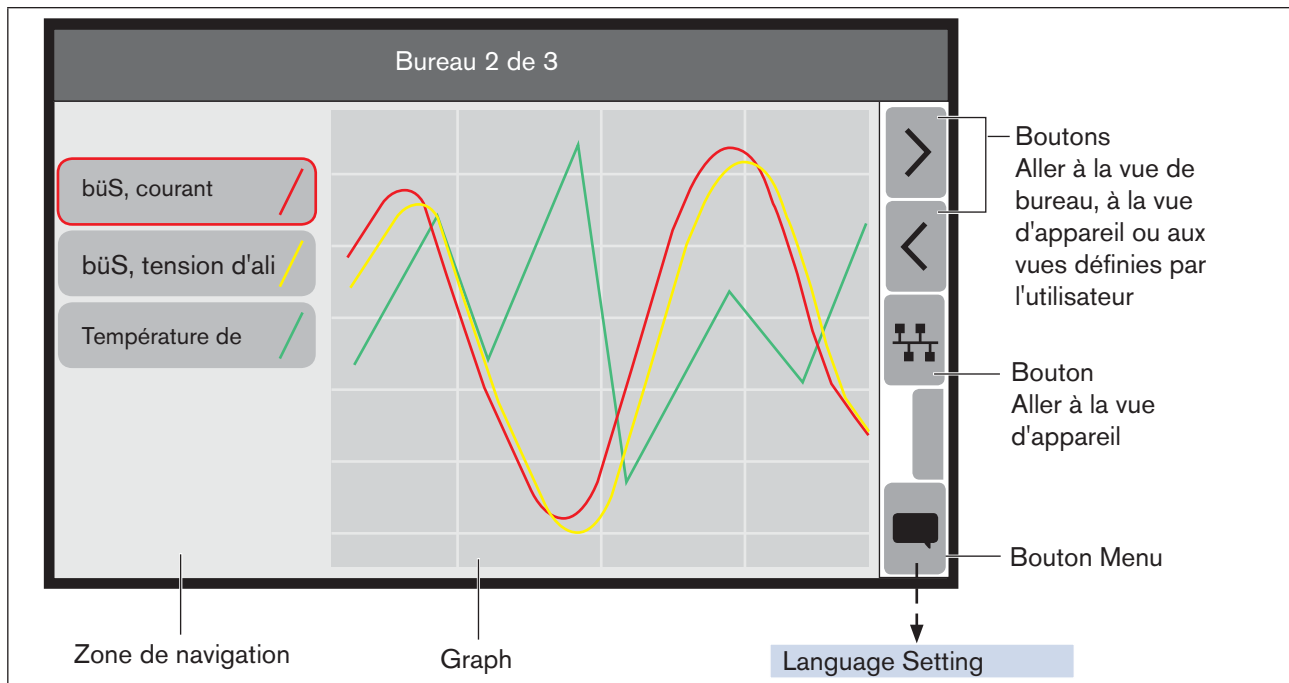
Bureau 2 de 3

büS, courant

büS, tension d'ali

Température de

Boutons
Aller à la vue de bureau, à la vue d'appareil ou aux vues définies par l'utilisateur

Bouton
Aller à la vue d'appareil

Bouton Menu

Zone de navigation

Graph

Language Setting